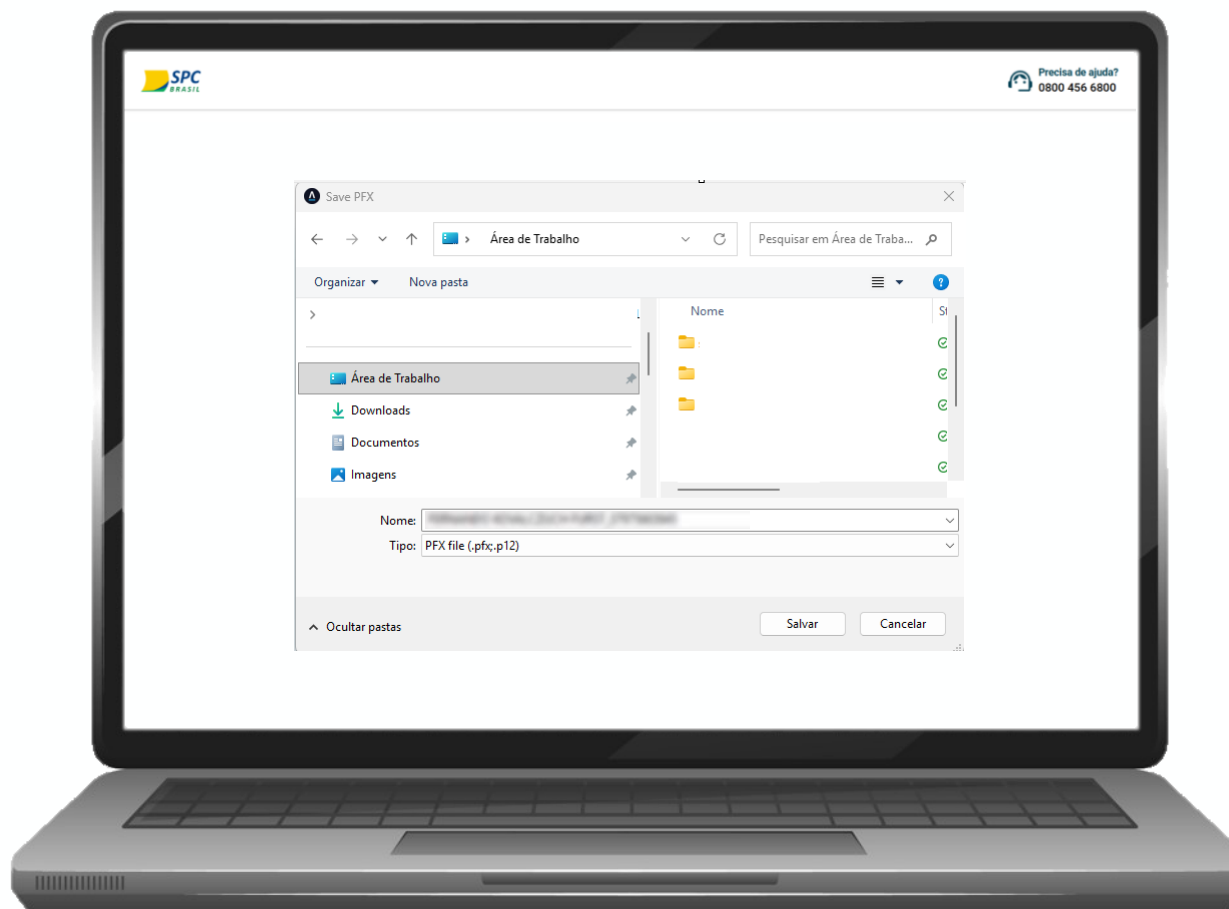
SPC BRASIL

Precisa de ajuda?
0800 456 6800

Save PFX

Área de Trabalho

Pesquisar em Área de Traba...

Organizar ▾
Nova pasta

?

Nome
St

Área de Trabalho
Downloads
Documentos
Imagens

Nome: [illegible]
Tipo: PFX file (.pfx;.p12)

Ocultar pastas

Salvar
Cancelar